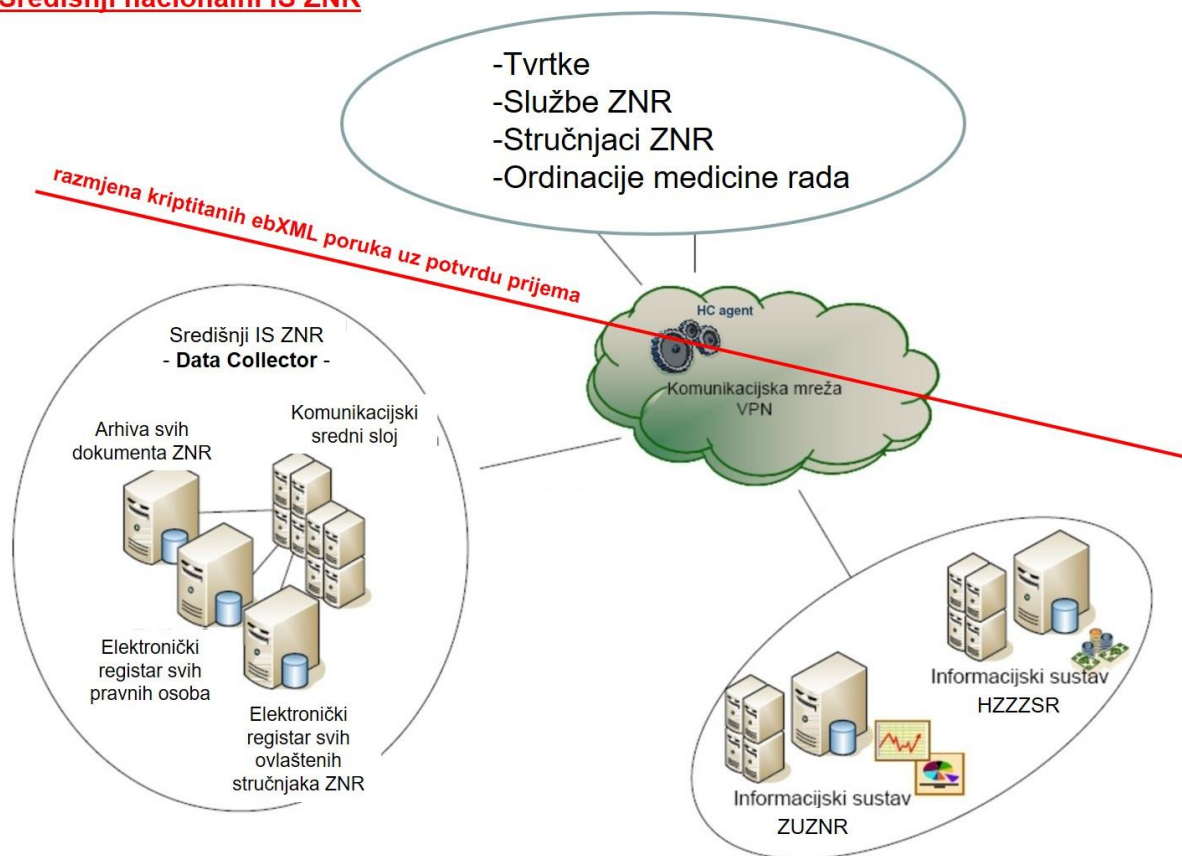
Središnji nacionalni IS ZNR

-Tvrtke
-Službe ZNR
-Stručnjaci ZNR
-Ordinacije medicine rada

razmjena kriptitanih ebXML poruka uz potvrdu prijema

HC agent

Komunikacijska mreža VPN

Središnji IS ZNR
- Data Collector -

Arhiva svih dokumenta ZNR

Komunikacijski srednji sloj

Elektronički registar svih pravnih osoba

Elektronički registar svih ovlaštenih stručnjaka ZNR

Informacijski sustav HZZZSR

Informacijski sustav ZUZNR